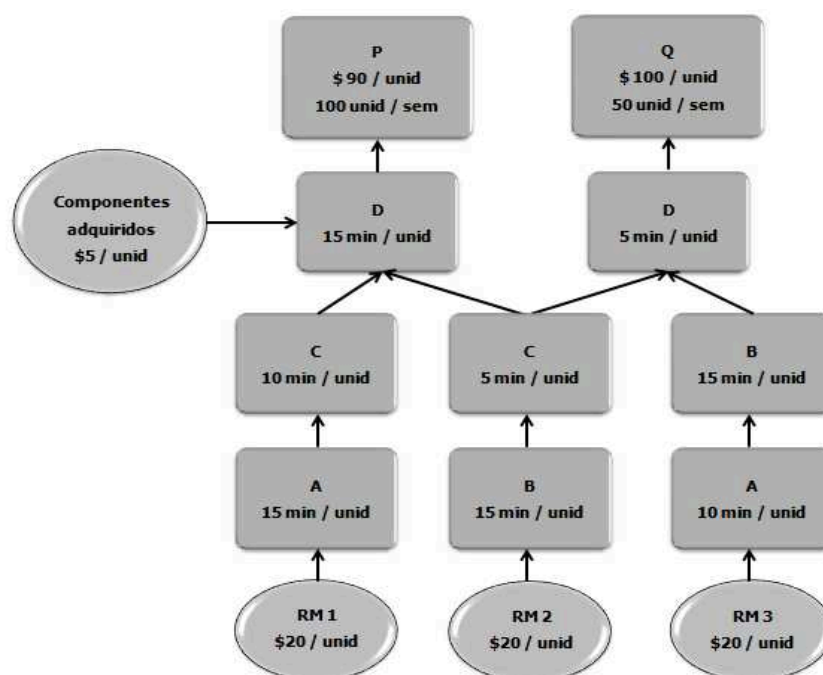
P
$ 90 / unid
100 unid / sem

Q
$ 100 / unid
50 unid / sem

Componentes adquiridos
$5 / unid

D
15 min / unid

D
5 min / unid

C
10 min / unid

C
5 min / unid

B
15 min / unid

A
15 min / unid

B
15 min / unid

A
10 min / unid

RM 1
$20 / unid

RM 2
$20 / unid

RM 3
$20 / unid